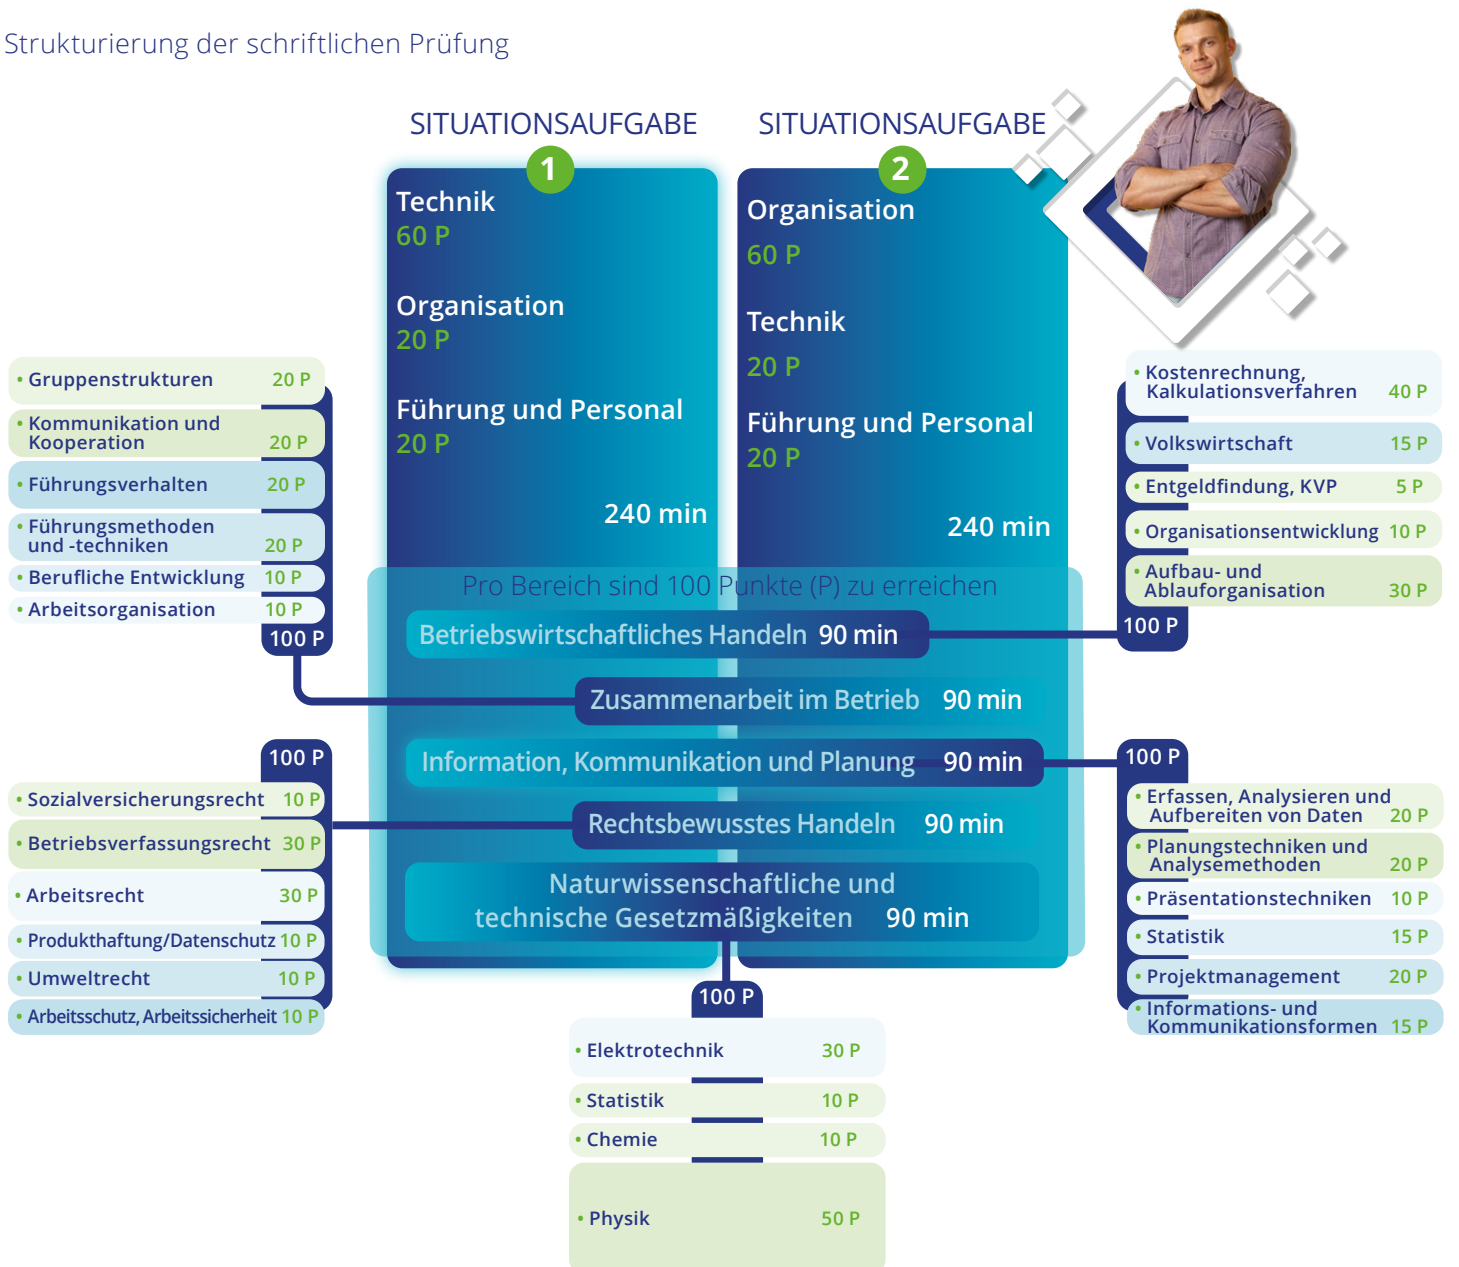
Strukturierung der schriftlichen Prüfung

SITUATIONSAUFGABE 1

Technik
60 P

Organisation
20 P

Führung und Personal
20 P

240 min

SITUATIONSAUFGABE 2

Organisation
60 P

Technik
20 P

Führung und Personal
20 P

240 min

Pro Bereich sind 100 Punkte (P) zu erreichen

Betriebswirtschaftliches Handeln 90 min

Zusammenarbeit im Betrieb 90 min

Information, Kommunikation und Planung 90 min

Rechtsbewusstes Handeln 90 min

Naturwissenschaftliche und technische Gesetzmäßigkeiten 90 min

• Gruppenstrukturen 20 P
• Kommunikation und Kooperation 20 P
• Führungsverhalten 20 P
• Führungsmethoden und -techniken 20 P
• Berufliche Entwicklung 10 P
• Arbeitsorganisation 10 P
100 P

• Kostenrechnung, Kalkulationsverfahren 40 P
• Volkswirtschaft 15 P
• Entgeldfindung, KVP 5 P
• Organisationsentwicklung 10 P
• Aufbau- und Ablauforganisation 30 P
100 P

100 P
• Sozialversicherungsrecht 10 P
• Betriebsverfassungsrecht 30 P
• Arbeitsrecht 30 P
• Produkthaftung/Datenschutz 10 P
• Umweltrecht 10 P
• Arbeitsschutz, Arbeitssicherheit 10 P

100 P
• Erfassen, Analysieren und Aufbereiten von Daten 20 P
• Planungstechniken und Analysemethoden 20 P
• Präsentationstechniken 10 P
• Statistik 15 P
• Projektmanagement 20 P
• Informations- und Kommunikationsformen 15 P

100 P
• Elektrotechnik 30 P
• Statistik 10 P
• Chemie 10 P
• Physik 50 P